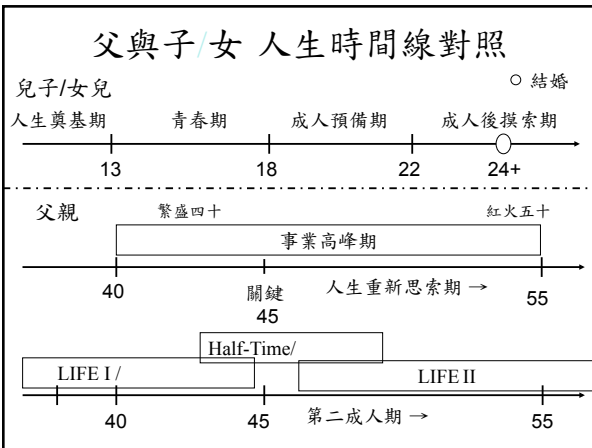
父與子/女 人生時間線對照

兒子/女兒

○ 結婚

人生奠基期 青春期 成人預備期 成人後摸索期

13 18 22 24+

父親

繁盛四十 紅火五十

事業高峰期

40 關鍵 45 人生重新思索期 → 55

Half-Time/

LIFE I /

LIFE II

40 45 第二成人期 → 55